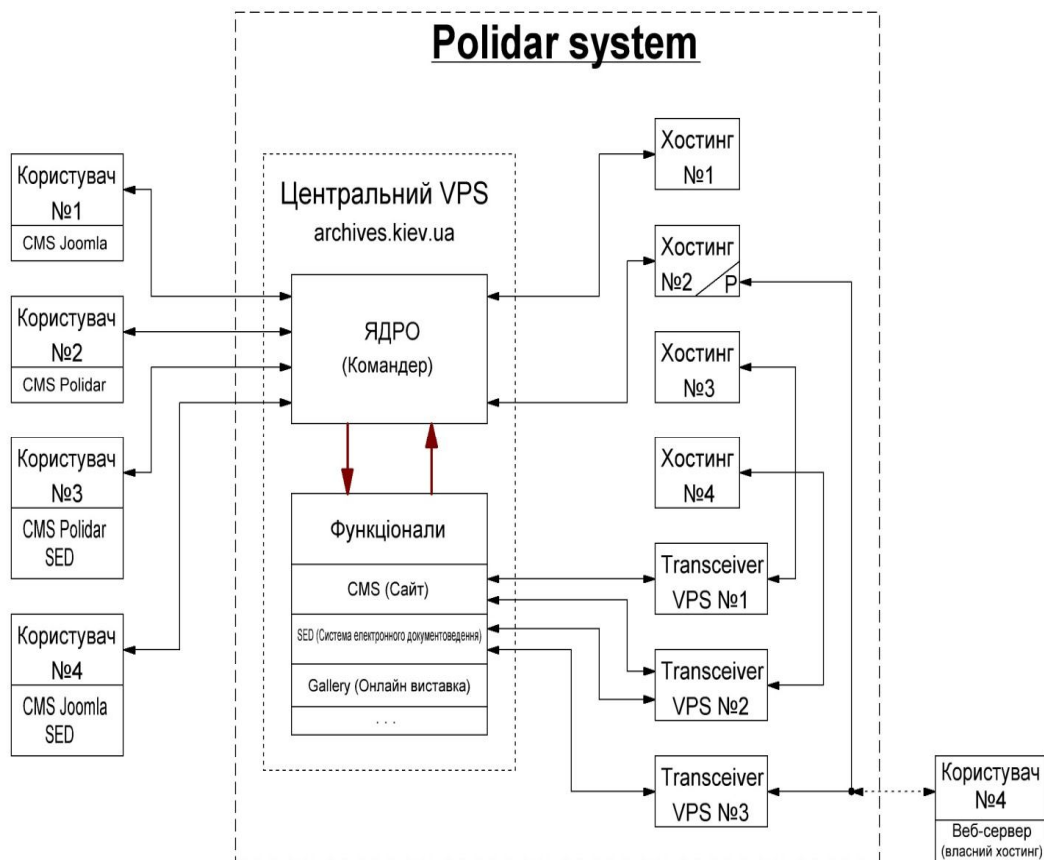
Polidar system

Користувач №1
CMS Joomla

Користувач №2
CMS Polidar

Користувач №3
CMS Polidar SED

Користувач №4
CMS Joomla SED

Центральний VPS
archives.kiev.ua

ЯДРО
(Командер)

Функціонали
CMS (Сайт)
SED (Система електронного документоведення)
Gallery (Онлайн виставка)
. . .

Хостинг №1

Хостинг №2 P

Хостинг №3

Хостинг №4

Transceiver VPS №1

Transceiver VPS №2

Transceiver VPS №3

Користувач №4
Веб-сервер
(власний хостинг)